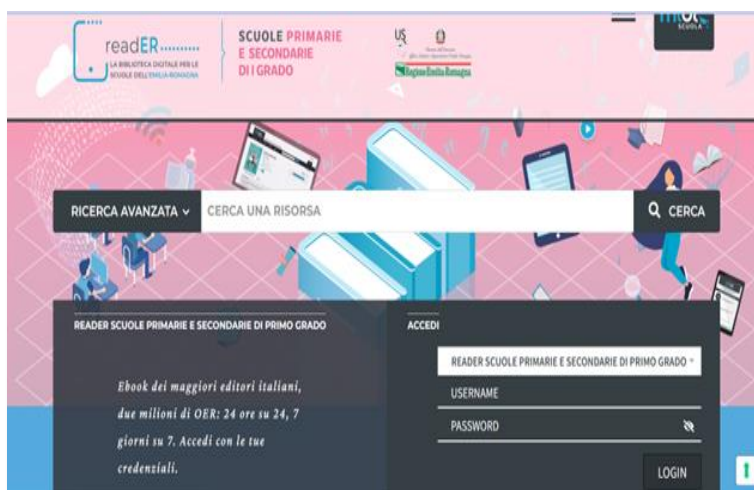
readER
LA BIBLIOTECA DIGITALE PER LE SCUOLE DELL'EMILIA-ROMAGNA

SCUOLE PRIMARIE E SECONDARIE DI I GRADO

US

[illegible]

Regione Emilia-Romagna

MLOL SCUOLA

RICERCA AVANZATA
CERCA UNA RISORSA
CERCA

READER SCUOLE PRIMARIE E SECONDARIE DI PRIMO GRADO

Ebook dei maggiori editori italiani, due milioni di OER: 24 ore su 24, 7 giorni su 7. Accedi con le tue credenziali.

ACCEDI

READER SCUOLE PRIMARIE E SECONDARIE DI PRIMO GRADO

USERNAME

PASSWORD

LOGIN